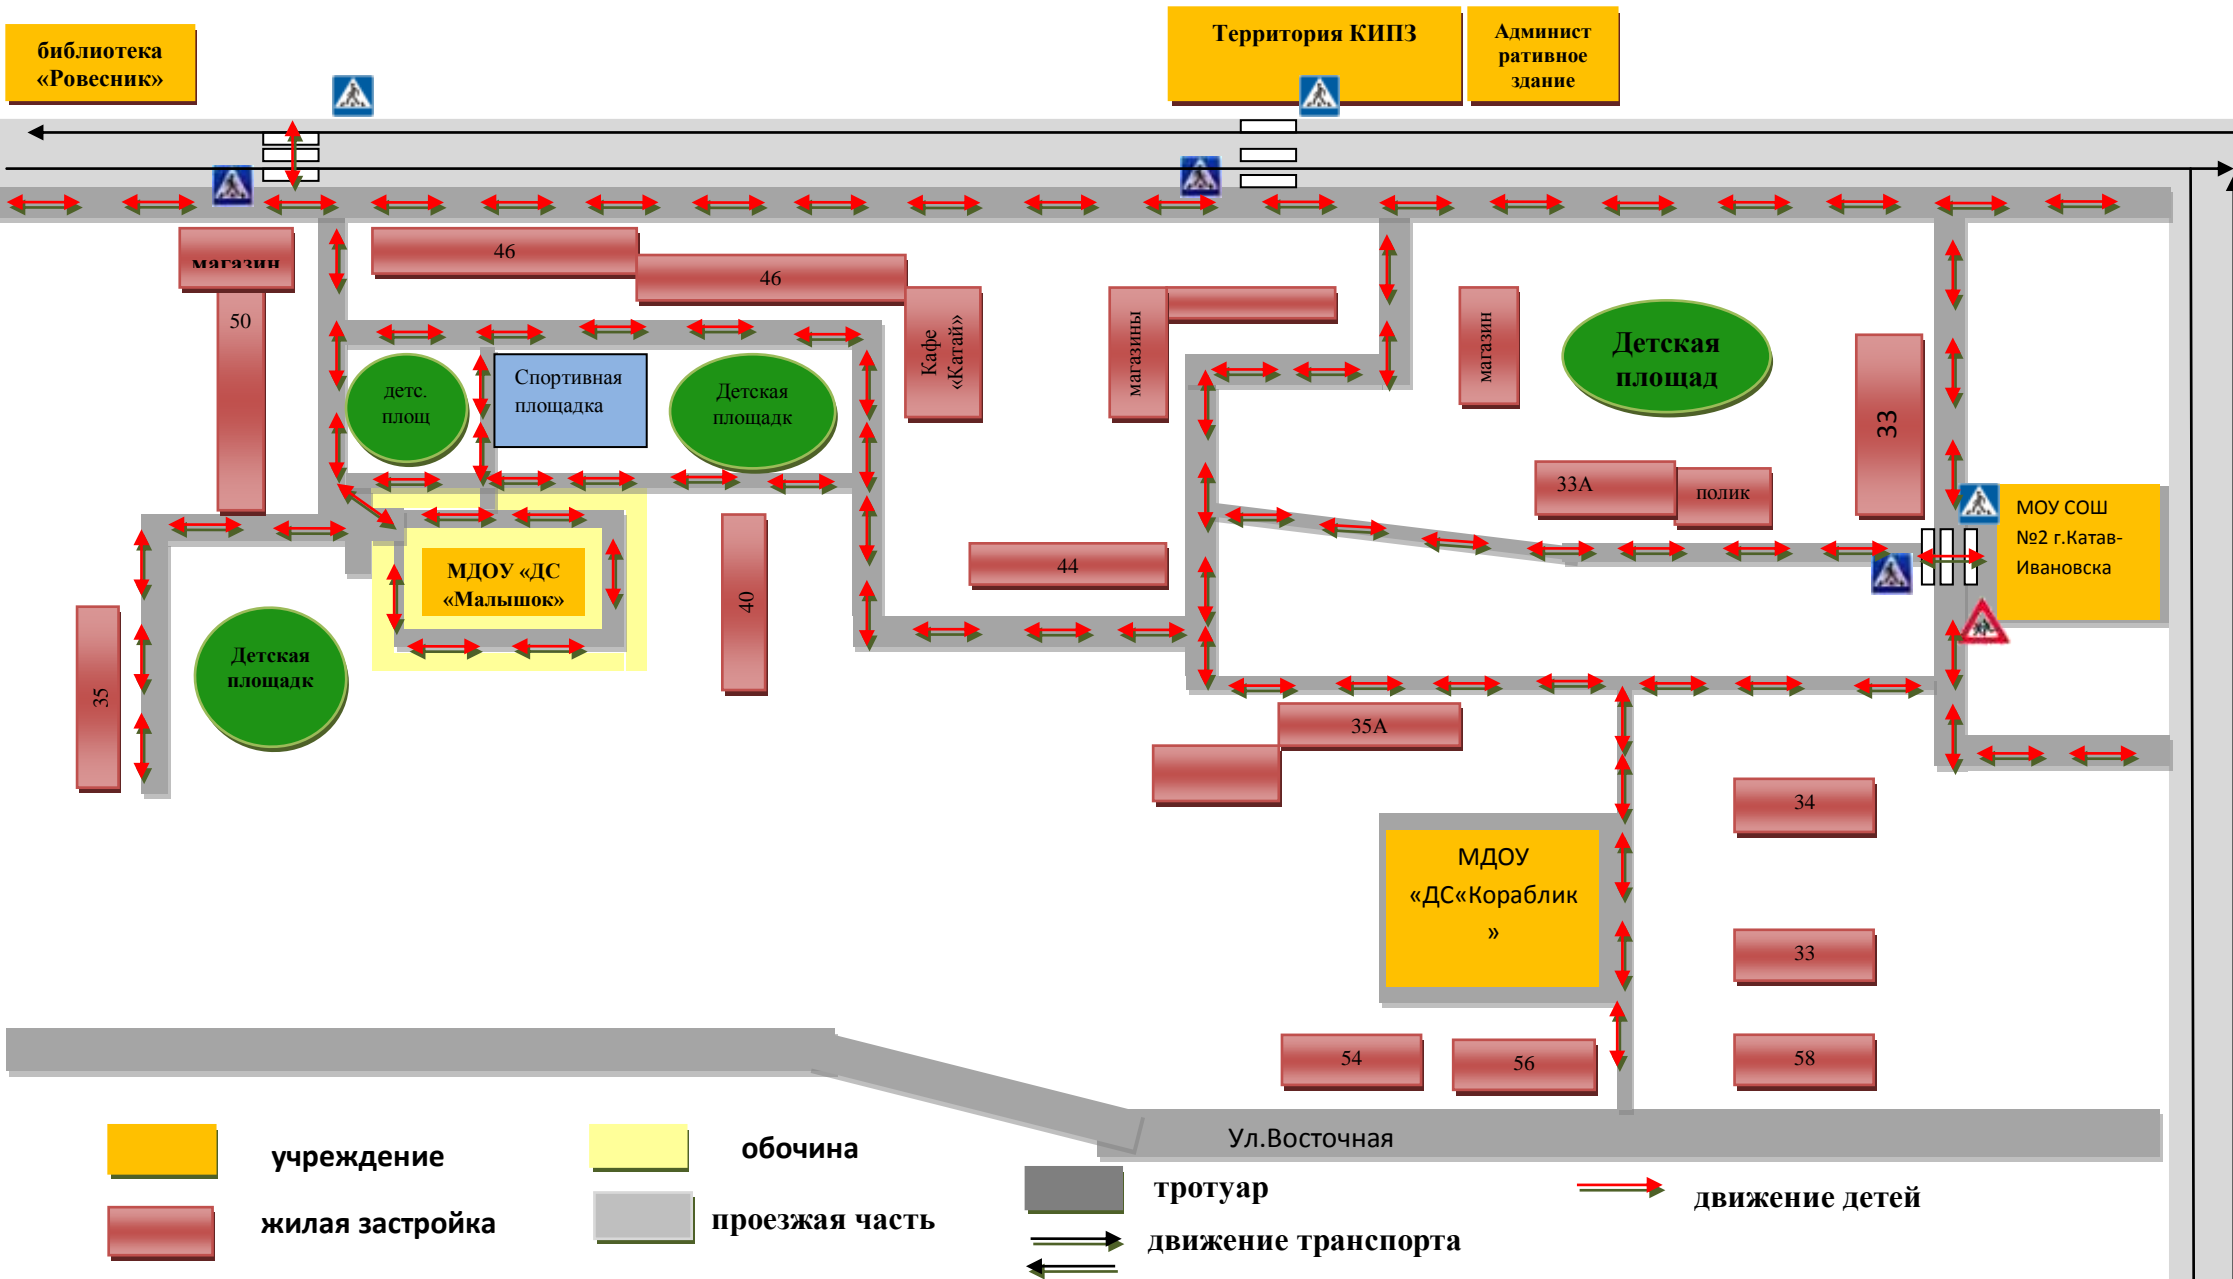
библиотека «Ровесник»

Территория КИПЗ

Админист ративное здание

магазин

46

46

50

Кафе «Катай»

магазины

магазин

Детская площад

детс. площ

Спортивная площадка

Детская площадк

33

33А

полик

МОУ СОШ №2 г.Катав-Ивановска

МДОУ «ДС «Малышок»

40

44

Детская площадк

35

35А

34

МДОУ «ДС«Кораблик »

33

54

56

58

Ул.Восточная

учреждение

обочина

тротуар

движение детей

жилая застройка

проезжая часть

движение транспорта